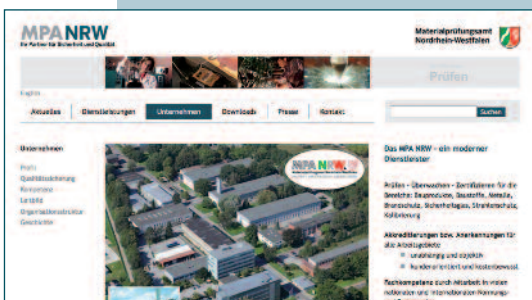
MPA NRW
Ihr Partner für Sicherheit und Qualität

Materialprüfungsamt Nordrhein-Westfalen

Prüfen

English

Aktuelles | Dienstleistungen | Unternehmen | Downloads | Presse | Kontakt

Suchen

Unternehmen

Profil
Qualitätssicherung
Kompetenz
Leitbild
Organisationsstruktur
Geschichte

MPA NRW

Das MPA NRW - ein moderner Dienstleister

Prüfen - Überwachen - Zertifizieren für die Bereiche: Bauprodukte, Baustoffe, Metalle, Brandschutz, Sicherheitsglas, Strahlenschutz, Kalibrierung

Akkreditierungen bzw. Anerkennungen für alle Arbeitsgebiete
unabhängig und objektiv
kundenorientiert und kostenbewusst

Fachkompetenz durch Mitarbeit in vielen nationalen und internationalen Normungs-